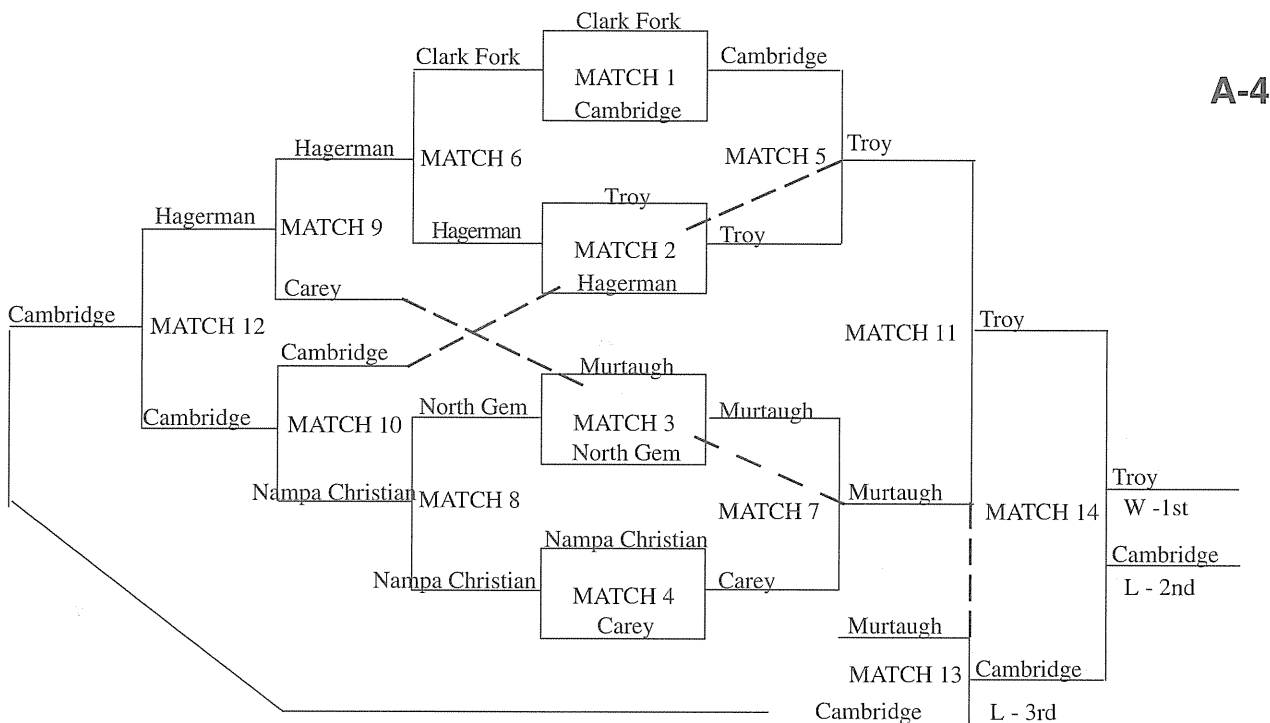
A-4

Clark Fork
MATCH 1
Cambridge

Clark Fork
Cambridge

Hagerman
MATCH 6
MATCH 5
Troy

Troy
MATCH 2
Hagerman

Hagerman
Troy

Hagerman
MATCH 9

Carey

Cambridge
MATCH 12

MATCH 11
Troy

Cambridge

Murtaugh
MATCH 3
North Gem

Cambridge
MATCH 10
North Gem
Murtaugh

Nampa Christian
MATCH 8
MATCH 7
Murtaugh
MATCH 14
Troy
W -1st

Nampa Christian
MATCH 4
Carey

Nampa Christian
Carey
Cambridge
L - 2nd

Murtaugh
MATCH 13
Cambridge
Cambridge
L - 3rd